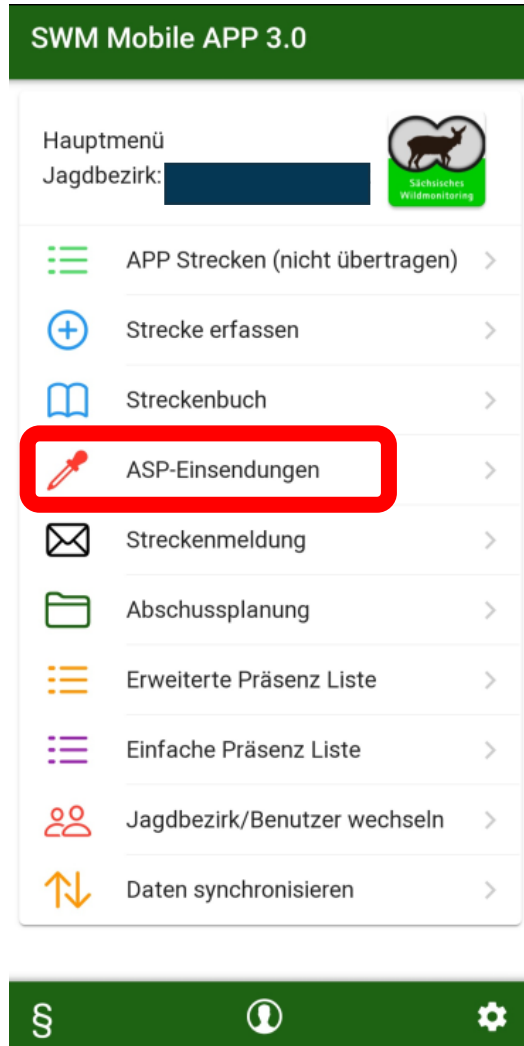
SWM Mobile APP 3.0

Hauptmenü
Jagdbezirk:

Sächsisches Wildmonitoring

APP Strecken (nicht übertragen)

Strecke erfassen

Streckenbuch

ASP-Einsendungen

Streckenmeldung

Abschussplanung

Erweiterte Präsenz Liste

Einfache Präsenz Liste

Jagdbezirk/Benutzer wechseln

Daten synchronisieren

§